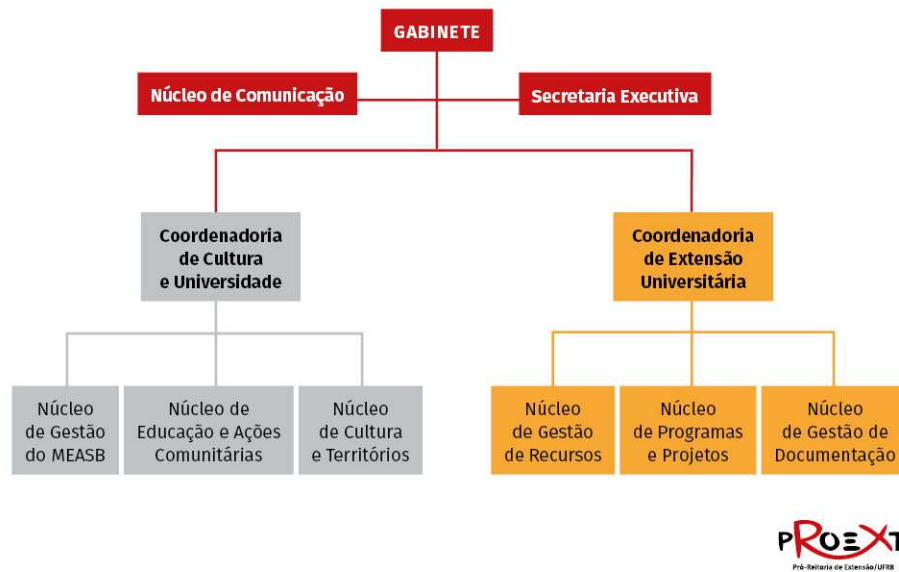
GABINETE

Núcleo de Comunicação

Secretaria Executiva

Coordenadoria de Cultura e Universidade

Coordenadoria de Extensão Universitária

Núcleo de Gestão do MEASB

Núcleo de Educação e Ações Comunitárias

Núcleo de Cultura e Territórios

Núcleo de Gestão de Recursos

Núcleo de Programas e Projetos

Núcleo de Gestão de Documentação

PROEXT
Pró-Reitoria de Extensão/UFRB